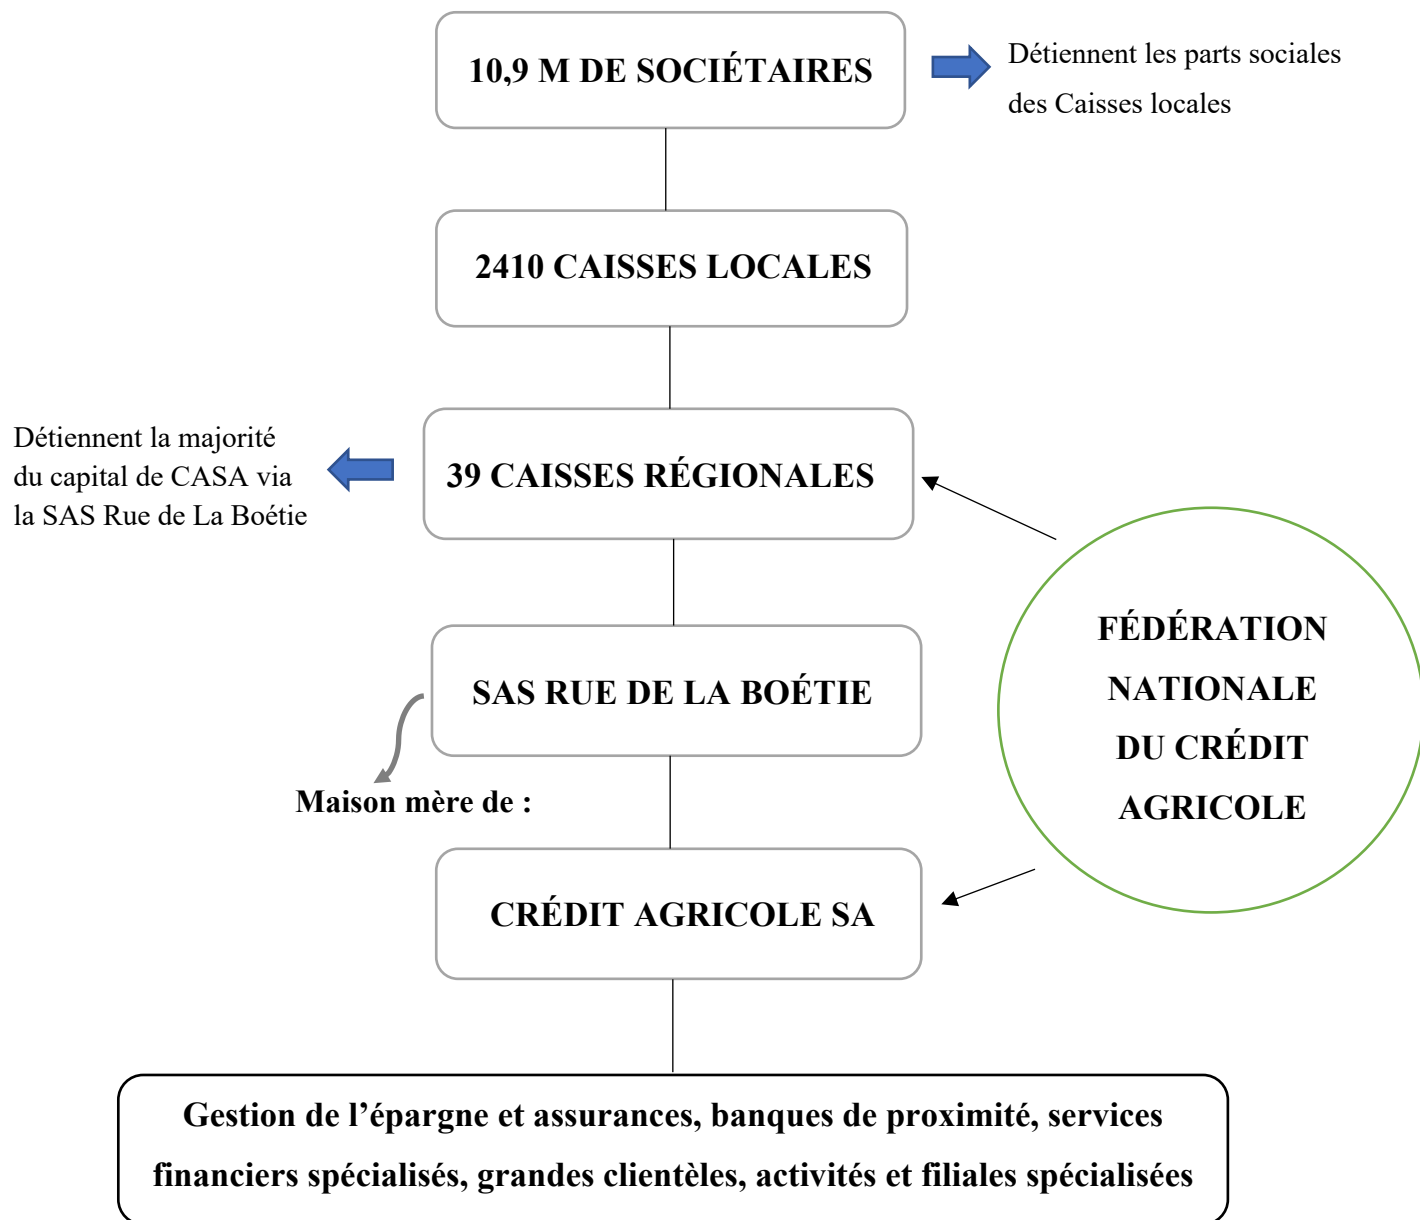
10,9 M DE SOCIÉTAIRES

Détiennent les parts sociales des Caisses locales

2410 CAISSES LOCALES

Détiennent la majorité du capital de CASA via la SAS Rue de La Boétie

39 CAISSES RÉGIONALES

SAS RUE DE LA BOÉTIE

Maison mère de :

FÉDÉRATION NATIONALE DU CRÉDIT AGRICOLE

CRÉDIT AGRICOLE SA

Gestion de l'épargne et assurances, banques de proximité, services financiers spécialisés, grandes clientèles, activités et filiales spécialisées